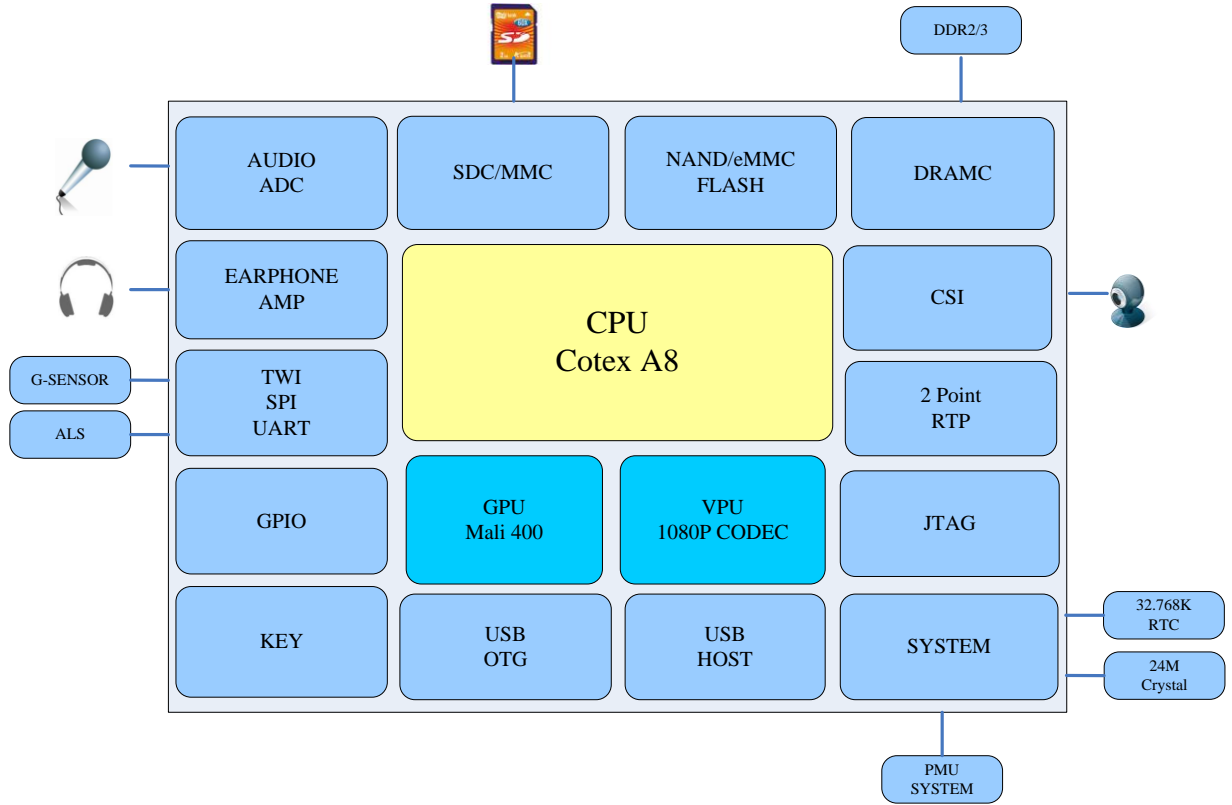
DDR2/3

AUDIO
ADC

SDC/MMC

NAND/eMMC
FLASH

DRAMC

EARPHONE
AMP

CPU
Cotex A8

CSI

G-SENSOR

ALS

TWI
SPI
UART

2 Point
RTP

GPIO

GPU
Mali 400

VPU
1080P CODEC

JTAG

KEY

USB
OTG

USB
HOST

SYSTEM

32.768K
RTC

24M
Crystal

PMU
SYSTEM